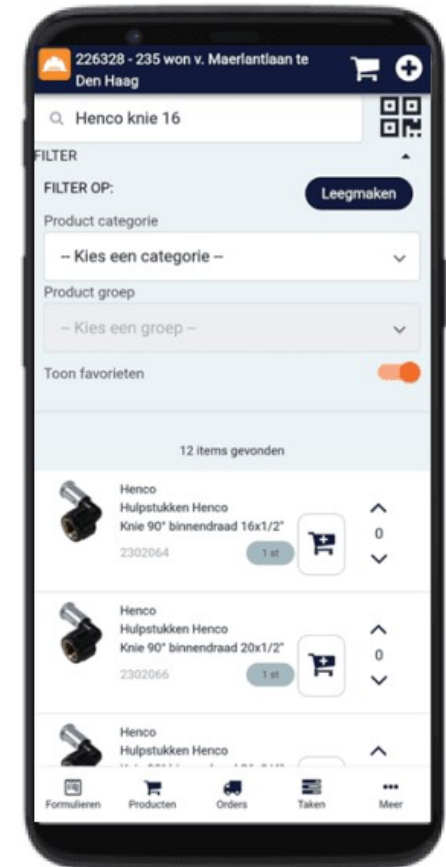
226328 - 235 won v. Maerlantlaan te Den Haag

Henco knie 16

FILTER

FILTER OP:

Leegmaken

Product categorie

-- Kies een categorie --

Product groep

-- Kies een groep --

Toon favorieten

12 items gevonden

Henco
Hulpstukken Henco
Knie 90° binnendraad 16x1/2"
2302064
1 st
0

Henco
Hulpstukken Henco
Knie 90° binnendraad 20x1/2"
2302066
1 st
0

Henco
Hulpstukken Henco
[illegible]

Formulieren
Producten
Orders
Taken
Meer